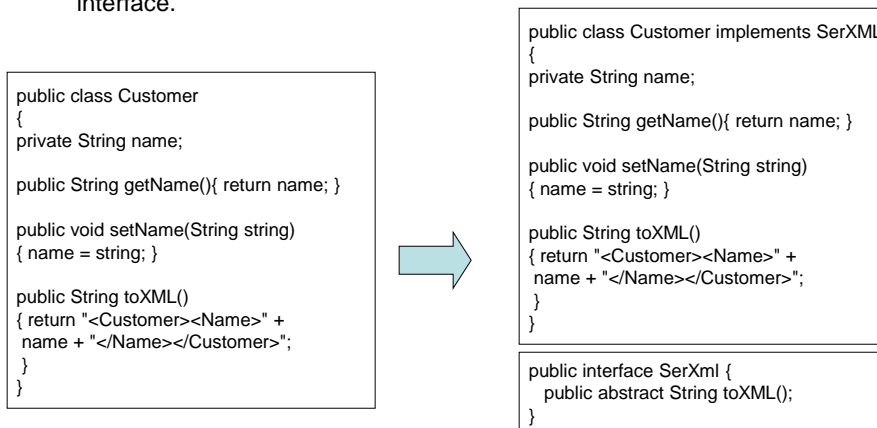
interface.

public class Customer
{
private String name;

public String getName(){ return name; }

public void setName(String string)
{ name = string; }

public String toXML()
{ return "<Customer><Name>" +
name + "</Name></Customer>";
}
}

public class Customer implements SerXML
{
private String name;

public String getName(){ return name; }

public void setName(String string)
{ name = string; }

public String toXML()
{ return "<Customer><Name>" +
name + "</Name></Customer>";
}
}

public interface SerXml {
public abstract String toXML();
}